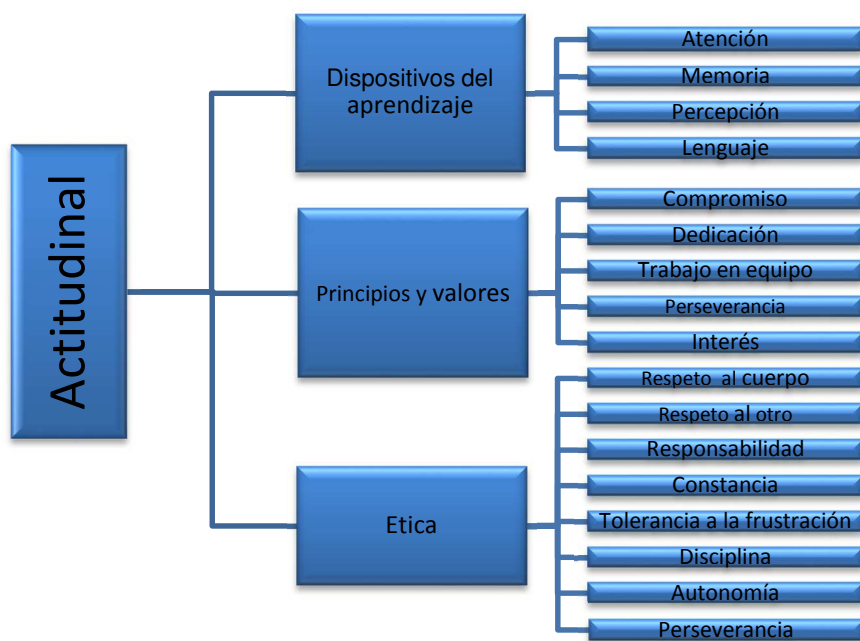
Actitudinal

Dispositivos del aprendizaje

Atención
Memoria
Percepción
Lenguaje

Principios y valores

Compromiso
Dedicación
Trabajo en equipo
Perseverancia
Interés

Etica

Respeto al cuerpo
Respeto al otro
Responsabilidad
Constancia
Tolerancia a la frustración
Disciplina
Autonomía
Perseverancia